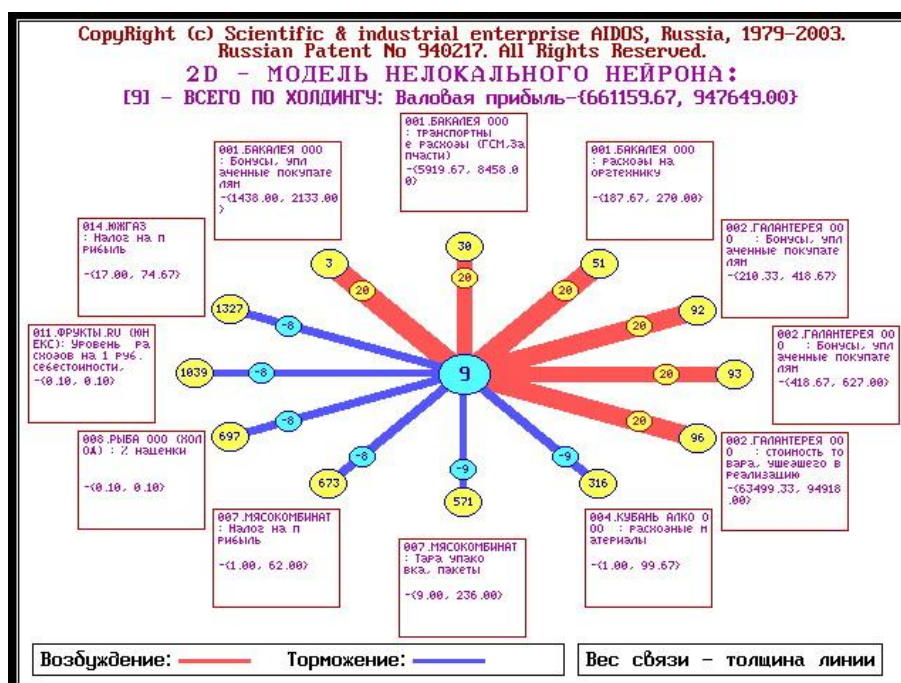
CopyRight (c) Scientific & industrial enterprise AIDOS, Russia, 1979-2003.
Russian Patent No 940217. All Rights Reserved.
2D - МОДЕЛЬ НЕЛОКАЛЬНОГО НЕЙРОНА:
[9] - ВСЕГО ПО ХОЛДИНГУ: Валовая прибыль-{661159.67, 947649.00}

001.БАКАЛЕЯ 000 : Бонусы, уплаченные покупателям -{1438.00, 2133.00}

001.БАКАЛЕЯ 000 : транспортные расходы (ГСМ,Запчасти) -{5919.67, 8458.00}

001.БАКАЛЕЯ 000 : расходы на оргтехнику -{187.67, 270.00}

014.ЮЖГАЗ : Налог на прибыль -{17.00, 74.67}

002.ГАЛАНТЕРЕЯ 000 : Бонусы, уплаченные покупателям -{210.33, 418.67}

011.ФРУКТЫ.RU (ИНЕКС): Уровень расходов на 1 руб. себестоимости, -{0.10, 0.10}

002.ГАЛАНТЕРЕЯ 000 : Бонусы, уплаченные покупателям -{418.67, 627.00}

008.РЫБА 000 (ХОЛОА) : % наценки -{0.10, 0.10}

002.ГАЛАНТЕРЕЯ 000 : стоимость товара, ушедшего в реализацию -{63499.33, 94918.00}

007.МЯСОКОМБИНАТ : Налог на прибыль -{1.00, 62.00}

007.МЯСОКОМБИНАТ : Тара упаковка, пакеты -{9.00, 236.00}

004.КУБАНЬ АЛКО 000 : расходные материалы -{1.00, 99.67}

3
20
30
20
51
20
92
20
93
20
96
20
1327
-8
1039
-8
697
-8
673
-8
571
-9
316
-9
9

Возбуждение:
Торможение:
Вес связи - толщина линии